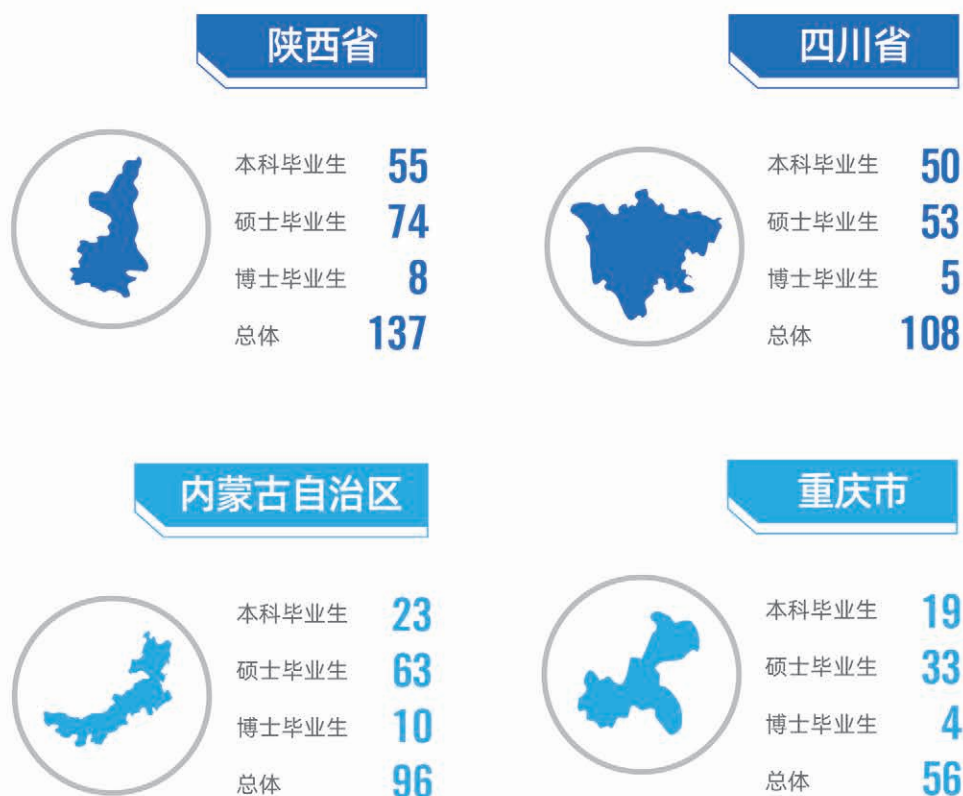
陕西省

本科毕业生 55
硕士毕业生 74
博士毕业生 8
总体 137

四川省

本科毕业生 50
硕士毕业生 53
博士毕业生 5
总体 108

内蒙古自治区

本科毕业生 23
硕士毕业生 63
博士毕业生 10
总体 96

重庆市

本科毕业生 19
硕士毕业生 33
博士毕业生 4
总体 56